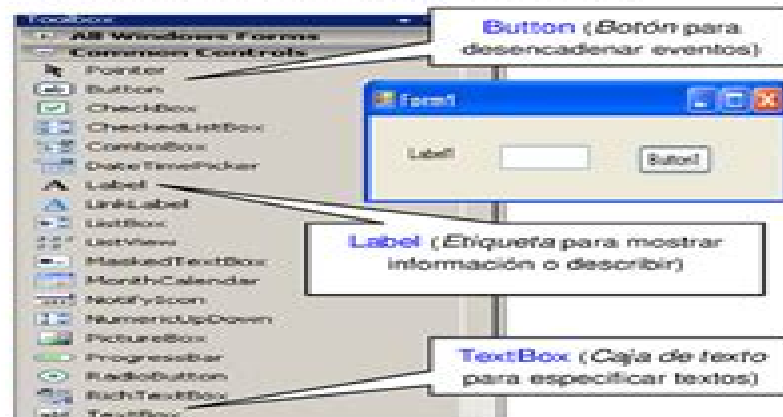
Toolbox
All Windows Forms
Common Controls
Pointer
Button
CheckBox
CheckedListBox
ComboBox
DateTimePicker
Label
LinkLabel
ListBox
ListView
MaskedTextBox
MonthCalendar
NotifyIcon
NumericUpDown
PictureBox
ProgressBar
RadioButton
RichTextBox
TextBox

Button (Botón para desencadenar eventos)

Form1
Label1
Button1

Label (Etiqueta para mostrar información o describir)

TextBox (Caja de texto para especificar textos)